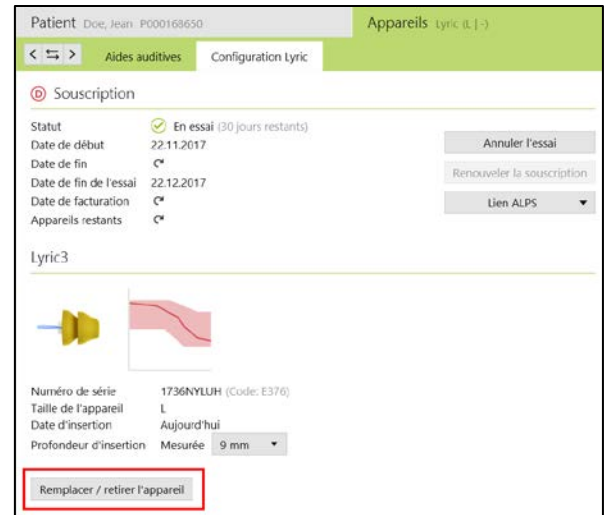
Patient Doe, Jean P000168650

Appareils Lyric (L | -)

< ⇆ > Aides auditives Configuration Lyric

Souscription

Statut En essai (30 jours restants)
Date de début 22.11.2017
Date de fin
Date de fin de l'essai 22.12.2017
Date de facturation
Appareils restants

Annuler l'essai
Renouveler la souscription
Lien ALPS

Lyric3

Numéro de série 1736NYLUH (Code: E376)
Taille de l'appareil L
Date d'insertion Aujourd'hui
Profondeur d'insertion Mesurée 9 mm

Remplacer / retirer l'appareil